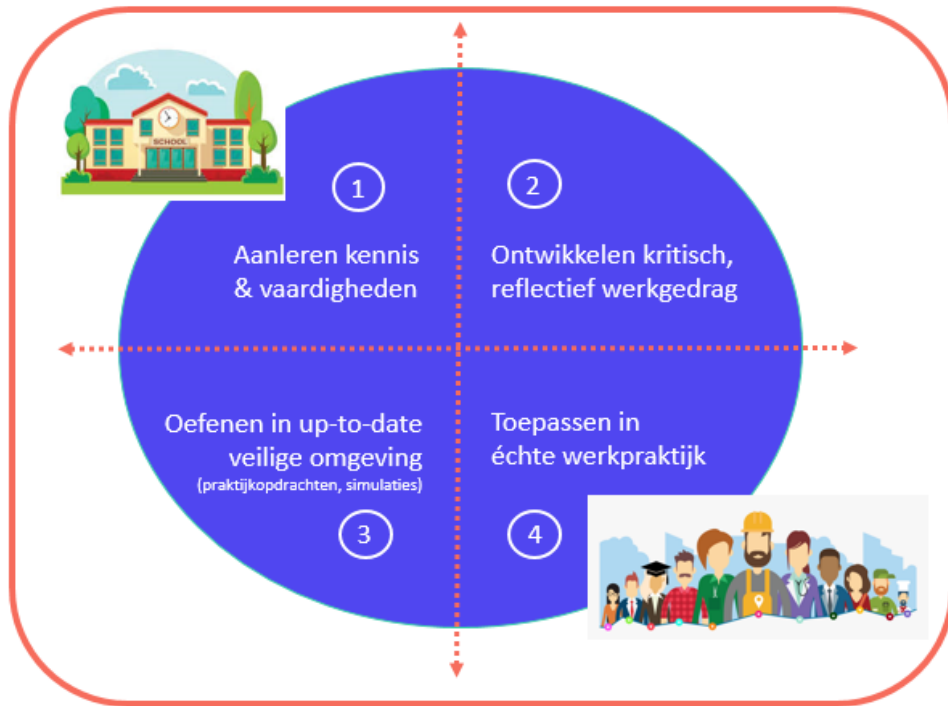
SCHOOL

1

Aanleren kennis & vaardigheden

2

Ontwikkelen kritisch, reflectief werkgedrag

Oefenen in up-to-date veilige omgeving
(praktijkopdrachten, simulaties)

3

Toepassen in échte werkpraktijk

4